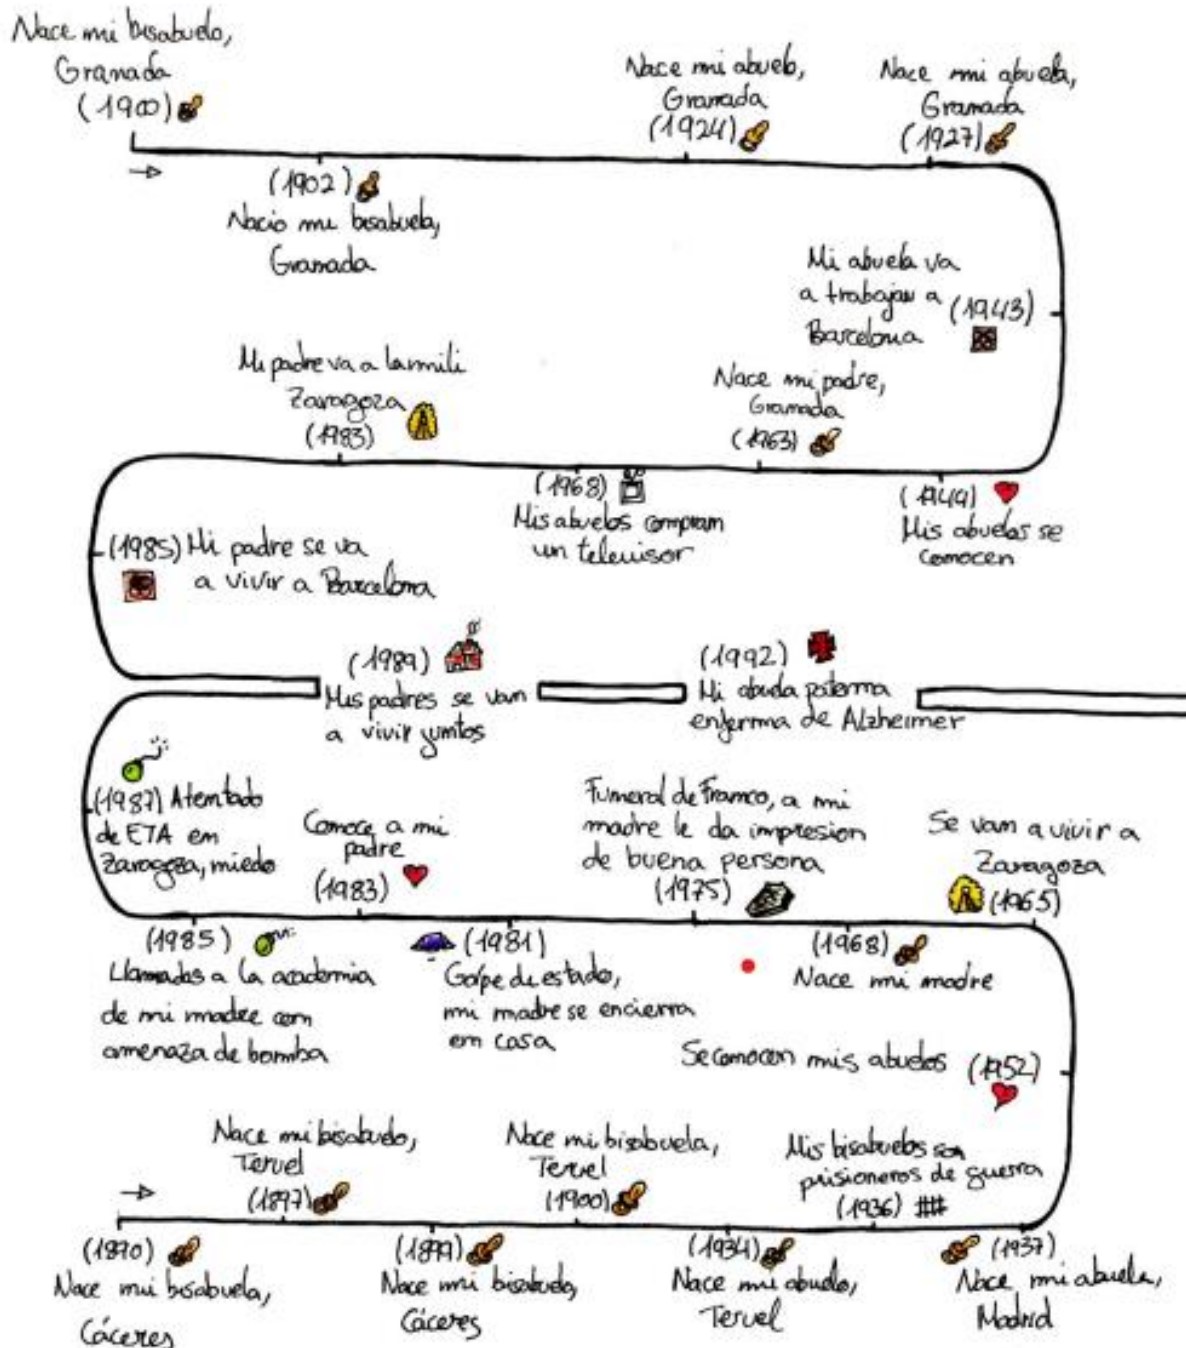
Nace mi bisabuelo, Granada (1900)

Nace mi abuelo, Granada (1924)

Nace mi abuela, Granada (1927)

(1902) Nacio mi bisabuela, Granada

Mi abuela va a trabajar a Barcelona (1943)

Mi padre va a la mili Zaragoza (1983)

Nace mi padre, Granada (1963)

(1968) Mis abuelos compran un televisor

(1949) Mis abuelos se conocen

(1985) Mi padre se va a vivir a Barcelona

(1989) Mis padres se van a vivir juntos

(1992) Mi abuela paterna enferma de Alzheimer

(1987) Atentado de ETA en Zaragoza, miedo

Conoce a mi padre (1983)

Funeral de Franco, a mi madre le da impresion de buena persona (1975)

Se van a vivir a Zaragoza (1965)

(1985) Llamadas a la academia de mi madre con amenaza de bomba

(1981) Golpe de estado, mi madre se encierra en casa

(1968) Nace mi madre

Se conocen mis abuelos (1952)

Nace mi bisabuelo, Teruel (1897)

Nace mi bisabuela, Teruel (1900)

Mis bisabuelos son prisioneros de guerra (1936)

(1870) Nace mi bisabuela, Cáceres

(1899) Nace mi bisabuelo, Cáceres

(1934) Nace mi abuelo, Teruel

(1937) Nace mi abuela, Madrid